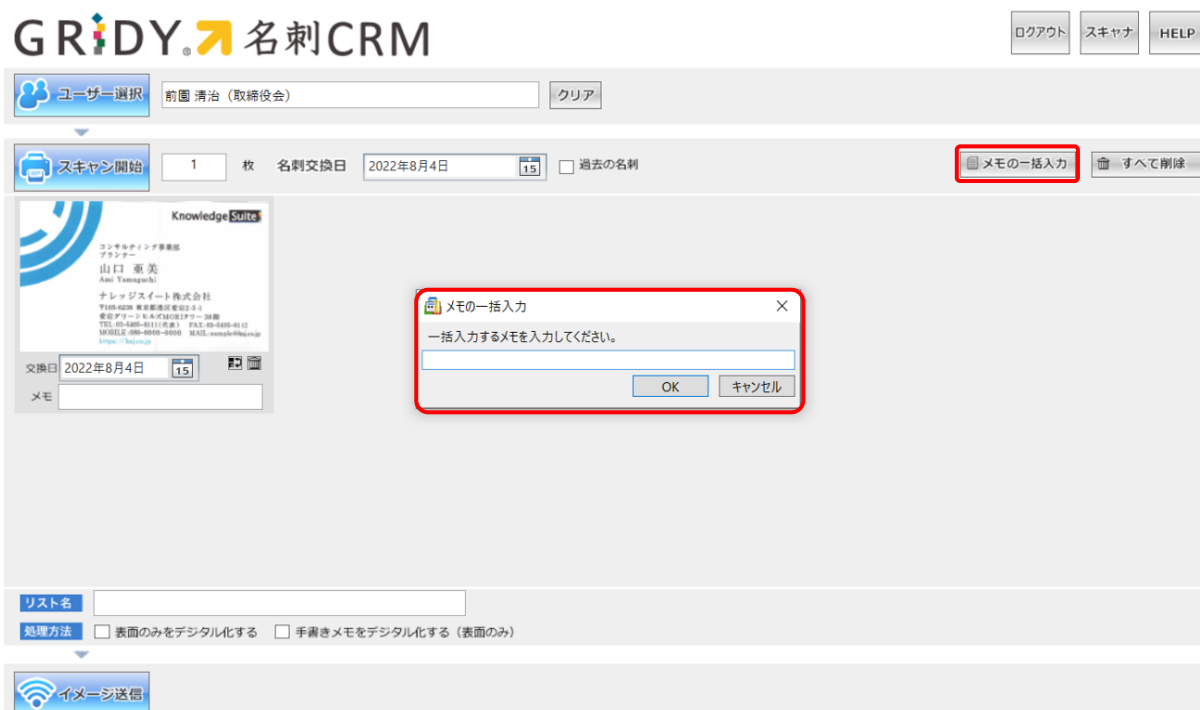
GRIDY 名刺CRM

ログアウト スキャナ HELP

ユーザー選択 前園 清治（取締役会） クリア

スキャン開始 1 枚 名刺交換日 2022年8月4日 15 過去の名刺

メモの一括入力 すべて削除

Knowledge Suite
コンサルティング事業部
プランナー
山口 亜美
Ami Yamaguchi
ナレッジスイート株式会社
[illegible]
TEL:03-5405-8111(代表) FAX:03-5405-8112
MOBILE:080-0000-0000 MAIL:sample@bsi.co.jp
https://bsi.co.jp

交換日 2022年8月4日 15
メモ

メモの一括入力
一括入力するメモを入力してください。
OK キャンセル

リスト名
処理方法 表面のみをデジタル化する 手書きメモをデジタル化する（表面のみ）

イメージ送信